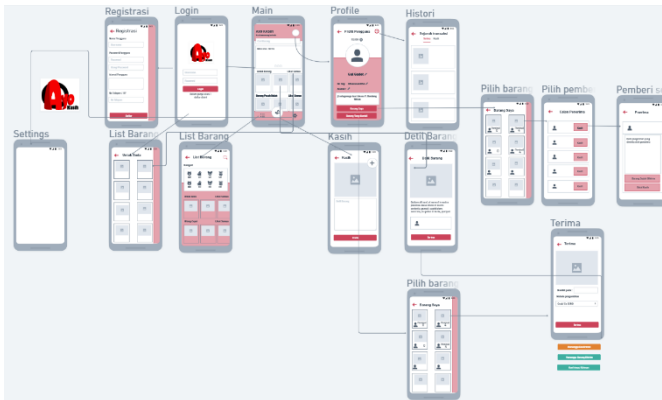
Registrasi

Login

Main

Profile

Histori

Settings

List Barang

List Barang

Kasih

Detil Barang

Pilih barang

Pilih pemberi

Pemberi s

Terima

Pilih barang

Registrasi

Login

Profil Pengguna

Riwayat transaksi

List Barang

Kasih

Detil Barang

Barang Saya

Daftar Pemberi

Pemberi

Terima

Barang Saya

Kirim

Terima